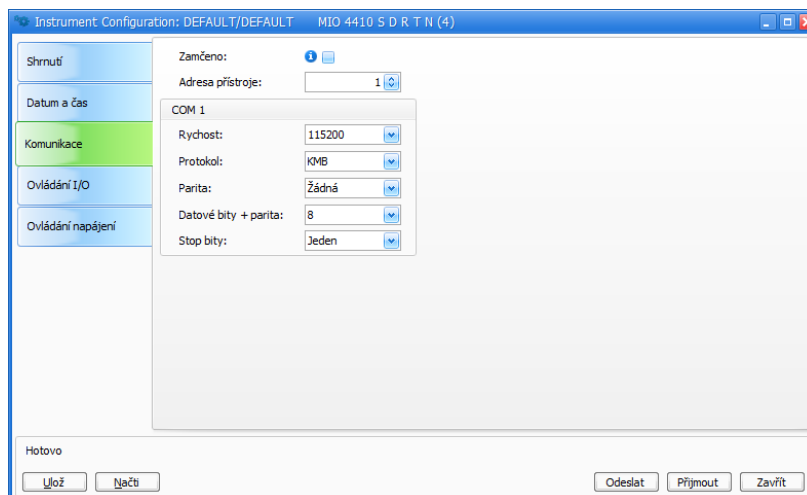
Instrument Configuration: DEFAULT/DEFAULT MIO 4410 S D R T N (4)

Shrnutí

Datum a čas

Komunikace

Ovládání I/O

Ovládání napájení

Zamčeno:

Adresa přístroje: 1

COM 1

Rychost: 115200

Protokol: KMB

Parita: Žádná

Datové bity + parita: 8

Stop bity: Jeden

Hotovo

Ulož Načti Odeslat Přijmout Zavřít